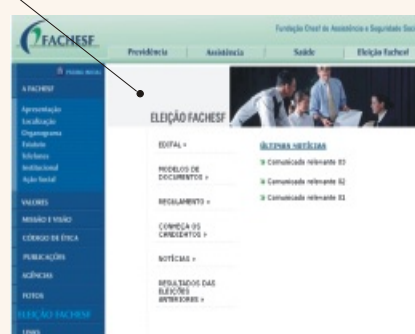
FACHESF

Fundação Chesf de Assistência e Seguridade Soc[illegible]

Previdência
Assistência
Saúde
Eleição Fachesf

Página inicial

A FACHESF
Apresentação
Localização
Organograma
Estatuto
Telefones
Institucional
Ação Social

VALORES
MISSÃO E VISÃO
CÓDIGO DE ÉTICA
PUBLICAÇÕES
AGÊNCIAS
FOTOS
ELEIÇÃO FACHESF
LINKS

ELEIÇÃO FACHESF

EDITAL »
MODELOS DE DOCUMENTOS »
REGULAMENTO »
CONHEÇA OS CANDIDATOS »
NOTÍCIAS »
RESULTADOS DAS ELEIÇÕES ANTERIORES »

ÚLTIMAS NOTÍCIAS
Comunicado relevante 03
Comunicado relevante 02
Comunicado relevante 01